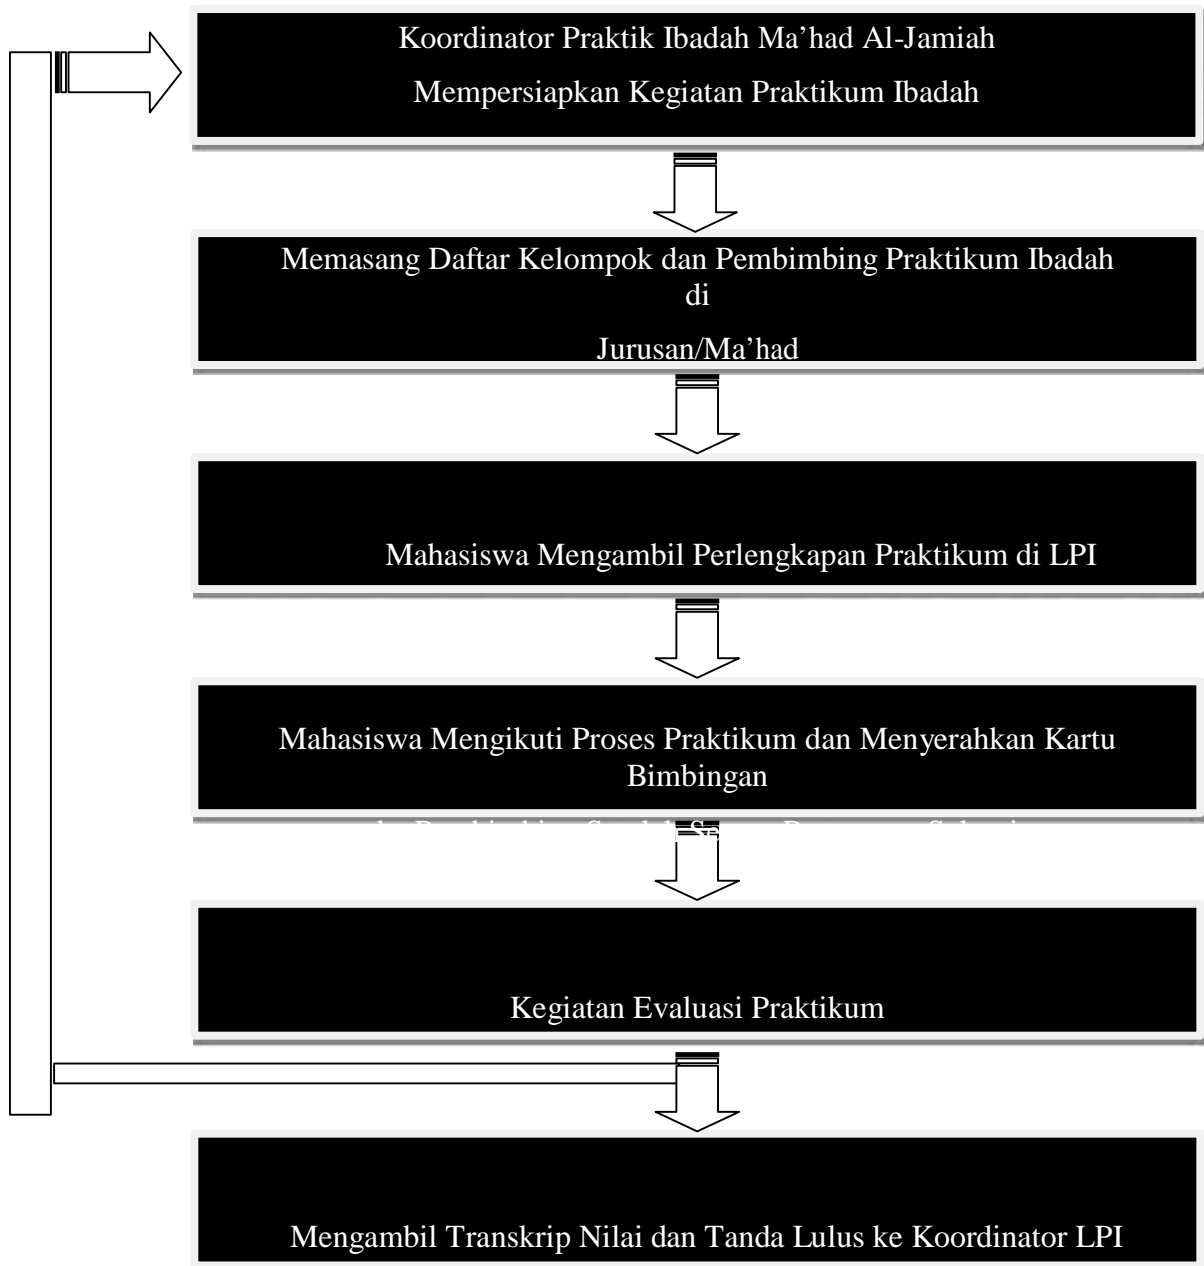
Koordinator Praktik Ibadah Ma'had Al-Jamiah

Mempersiapkan Kegiatan Praktikum Ibadah

Memasang Daftar Kelompok dan Pembimbing Praktikum Ibadah di

Jurusan/Ma'had

Mahasiswa Mengambil Perlengkapan Praktikum di LPI

Mahasiswa Mengikuti Proses Praktikum dan Menyerahkan Kartu Bimbingan

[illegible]

Kegiatan Evaluasi Praktikum

Mengambil Transkrip Nilai dan Tanda Lulus ke Koordinator LPI